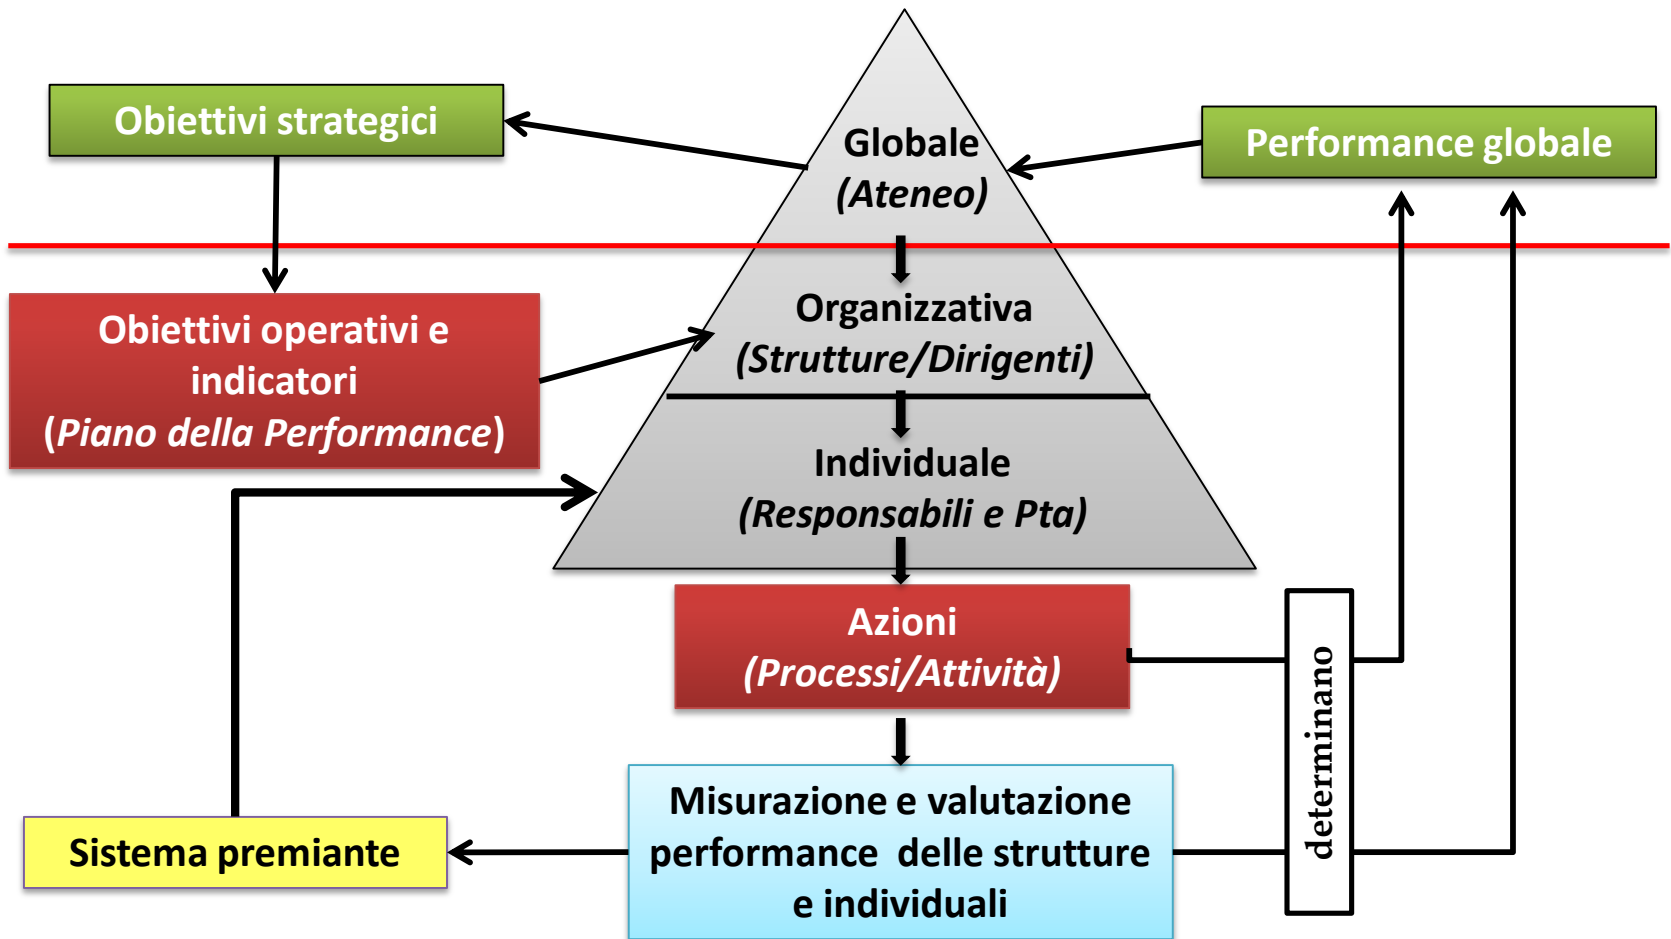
Obiettivi strategici

Globale
(Ateneo)

Performance globale

Obiettivi operativi e indicatori
(Piano della Performance)

Organizzativa
(Strutture/Dirigenti)

Individuale
(Responsabili e Pta)

Azioni
(Processi/Attività)

determinano

Sistema premiante

Misurazione e valutazione performance delle strutture e individuali